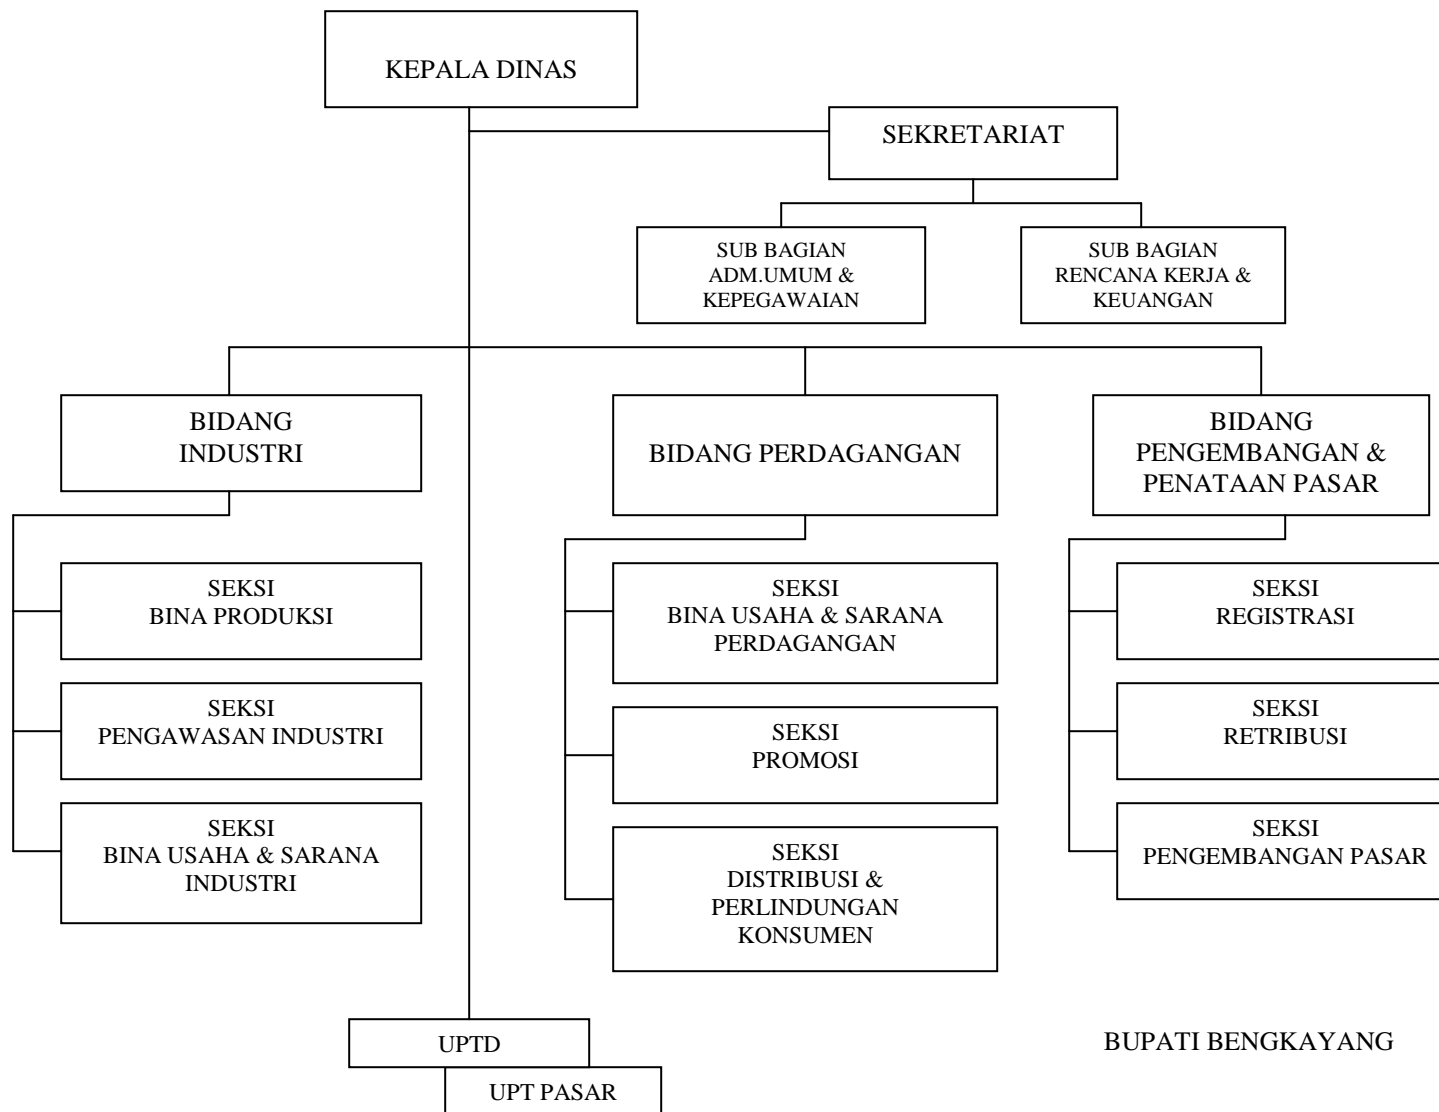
KEPALA DINAS

SEKRETARIAT

SUB BAGIAN ADM.UMUM & KEPEGAWAIAN

SUB BAGIAN RENCANA KERJA & KEUANGAN

BIDANG INDUSTRI

BIDANG PERDAGANGAN

BIDANG PENGEMBANGAN & PENATAAN PASAR

SEKSI BINA PRODUKSI

SEKSI PENGAWASAN INDUSTRI

SEKSI BINA USAHA & SARANA INDUSTRI

SEKSI BINA USAHA & SARANA PERDAGANGAN

SEKSI PROMOSI

SEKSI DISTRIBUSI & PERLINDUNGAN KONSUMEN

SEKSI REGISTRASI

SEKSI RETRIBUSI

SEKSI PENGEMBANGAN PASAR

UPTD

UPT PASAR

BUPATI BENGKAYANG